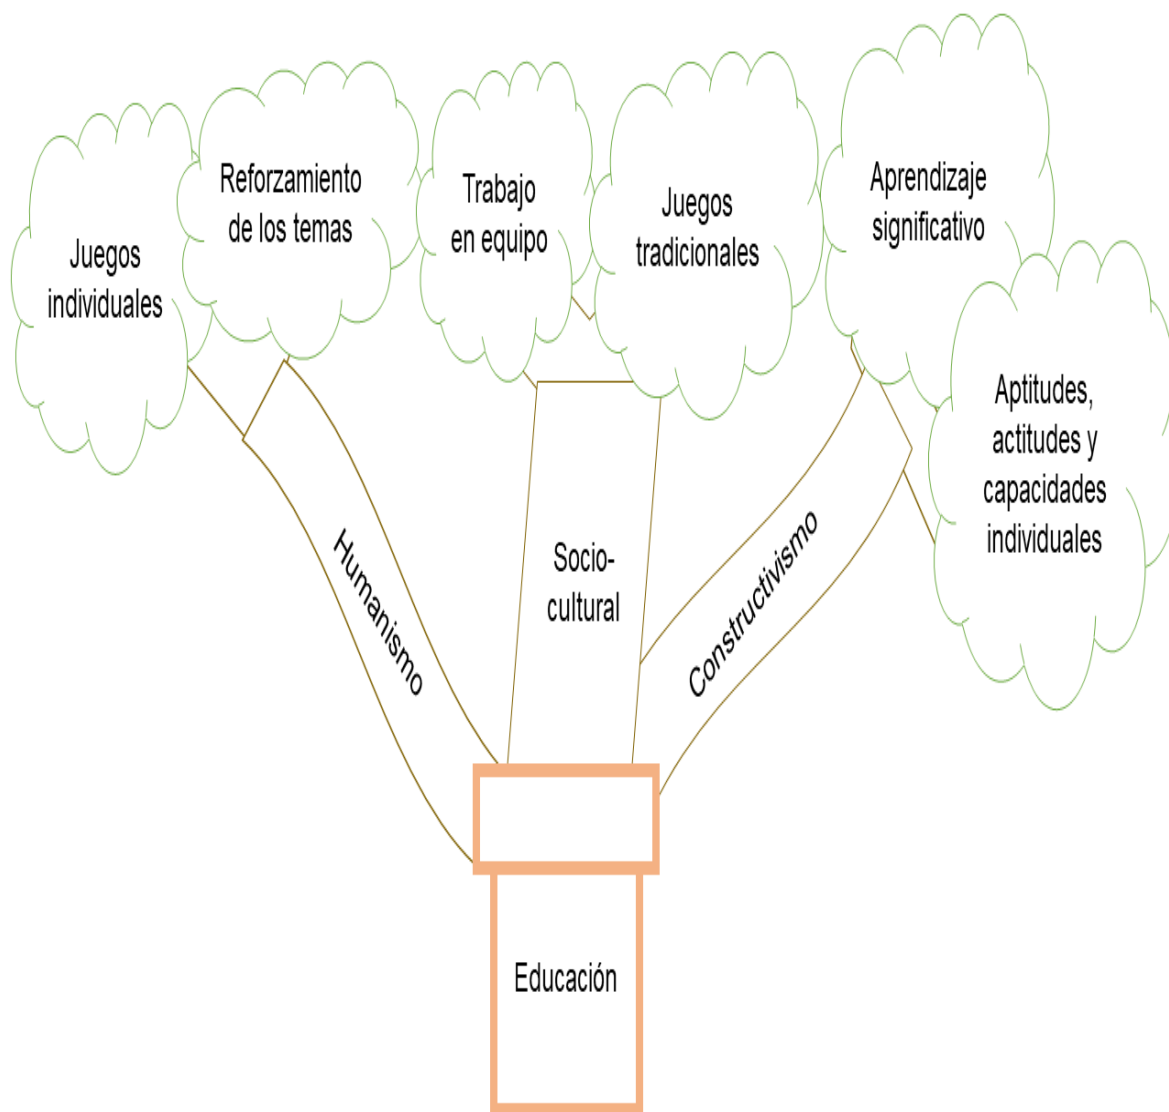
Juegos individuales

Reforzamiento de los temas

Trabajo en equipo

Juegos tradicionales

Aprendizaje significativo

Aptitudes, actitudes y capacidades individuales

Humanismo

Socio-cultural

Constructivismo

Educación